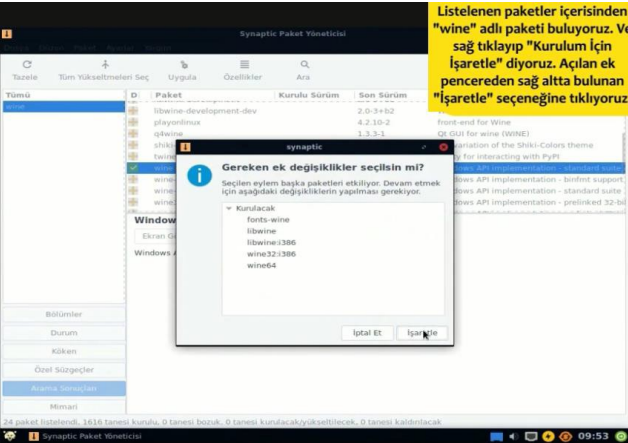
Listelenen paketler içerisinden "wine" adlı paketi buluyoruz. Ve sağ tıklayıp "Kurulum İçin İşaretle" diyoruz. Açılan ek pencereden sağ altta bulunan "İşaretle" seçeneğine tıklıyoruz.

Synaptic Paket Yöneticisi

Tazele | Tüm Yükseltmeleri Seç | Uygula | Özellikler | Ara

Tümü
wine

| D | Paket | Kurulu Sürüm | Son Sürüm | |
|---|---|---|---|---|
| | libwine-development-dev | | 2.0-3+b2 | |
| | playonlinux | | 4.2.10-2 | front-end for Wine |
| | q4wine | | 1.3.3-1 | Qt GUI for wine (WINE) |
| | shiki | | | variation of the Shiki-Colors theme |
| | twin | | | ry for interacting with PyPI |
| | wine | | | dows API implementation - standard suite |
| | wine | | | dows API implementation - binfmt support |
| | wine | | | dows API implementation - standard suite |
| | wine | | | dows API implementation - prelinked 32-bi |

Window
Ekran G
Windows A

Bölümler
Durum
Köken
Özel Süzgeçler
Arama Sonuçları
Mimari

synaptic

Gereken ek değişiklikler seçilsin mi?

Seçilen eylem başka paketleri etkiliyor. Devam etmek için aşağıdaki değişikliklerin yapılması gerekiyor.

Kurulacak
fonts-wine
libwine
libwine:i386
wine32:i386
wine64

İptal Et | İşaretle

24 paket listelendi, 1616 tanesi kurulu, 0 tanesi bozuk. 0 tanesi kurulacak/yükseltilecek, 0 tanesi kaldırılacak

Synaptic Paket Yöneticisi
09:53